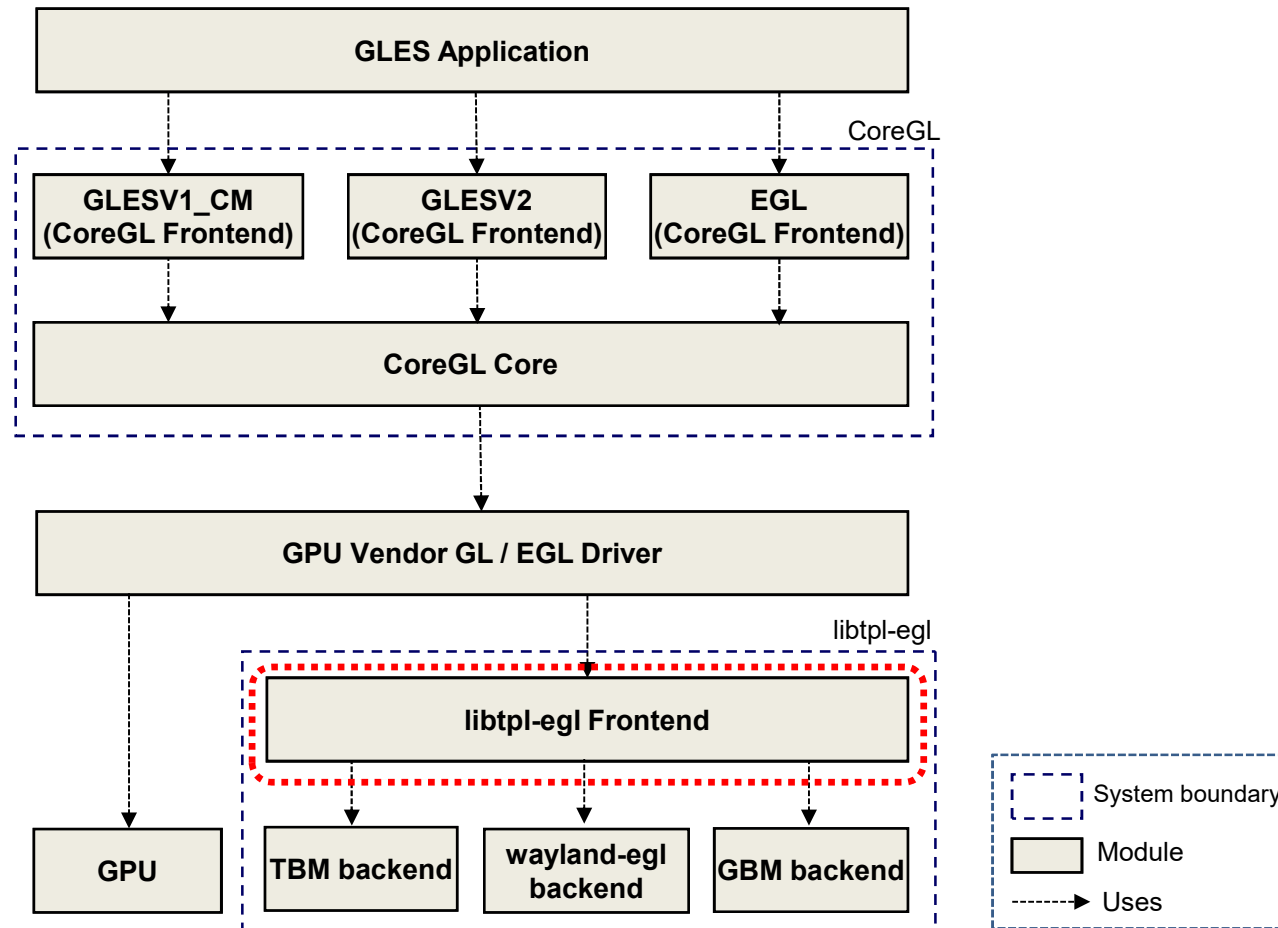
GLES Application

CoreGL

GLESV1_CM (CoreGL Frontend)

GLESV2 (CoreGL Frontend)

EGL (CoreGL Frontend)

CoreGL Core

GPU Vendor GL / EGL Driver

libtpl-egl

libtpl-egl Frontend

GPU

TBM backend

wayland-egl backend

GBM backend

System boundary

Module

Uses